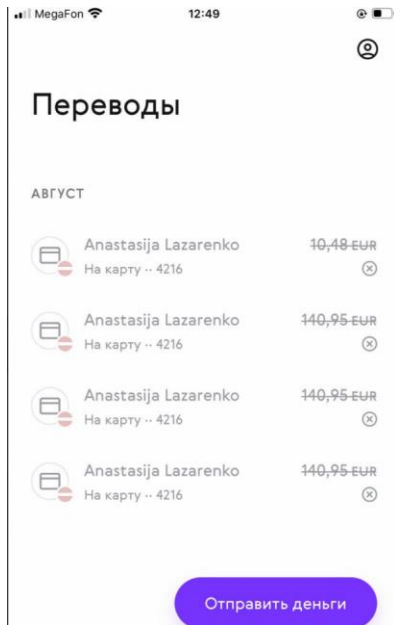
MegaFon 12:49

Переводы

АВГУСТ

Anastasija Lazarenko
На карту ·· 4216
10,48 EUR

Anastasija Lazarenko
На карту ·· 4216
140,95 EUR

Anastasija Lazarenko
На карту ·· 4216
140,95 EUR

Anastasija Lazarenko
На карту ·· 4216
140,95 EUR

Отправить деньги